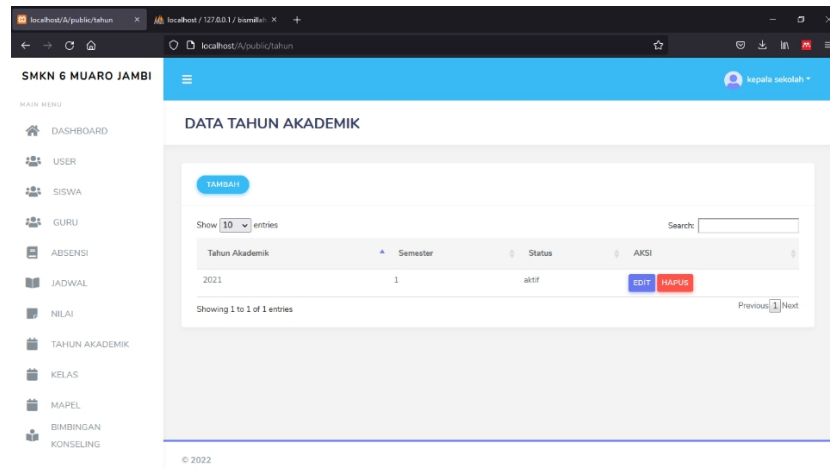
localhost/A/public/tahun ×
localhost / 127.0.0.1 / bismillah ×
+

localhost/A/public/tahun

SMKN 6 MUARO JAMBI

kepala sekolah

MAIN MENU
DASHBOARD
USER
SISWA
GURU
ABSENSI
JADWAL
NILAI
TAHUN AKADEMIK
KELAS
MAPEL
BIMBINGAN KONSELING

DATA TAHUN AKADEMIK

TAMBAH

Show 10 entries

Search:

| Tahun Akademik | Semester | Status | AKSI |
|---|---|---|---|
| 2021 | 1 | aktif | EDIT HAPUS |

Showing 1 to 1 of 1 entries

Previous 1 Next

© 2022